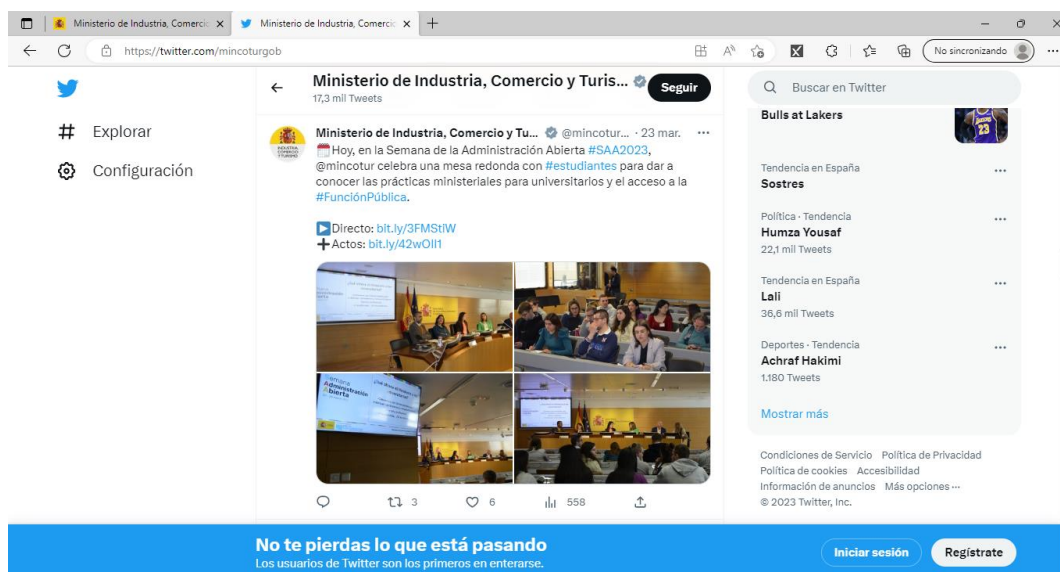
Ministerio de Industria, Comercio | Ministerio de Industria, Comercio

https://twitter.com/mincoturgob

No sincronizando

Explorar

Configuración

Ministerio de Industria, Comercio y Turis...
17,3 mil Tweets

Seguir

Ministerio de Industria, Comercio y Tu... @mincotur... · 23 mar.
Hoy, en la Semana de la Administración Abierta #SAA2023, @mincotur celebra una mesa redonda con #estudiantes para dar a conocer las prácticas ministeriales para universitarios y el acceso a la #FunciónPública.

Directo: bit.ly/3FMStlW
Actos: bit.ly/42wOIl1

Semana Administración Abierta

3 6 558

Buscar en Twitter

Bulls at Lakers

Tendencia en España
Sostres

Política · Tendencia
Humza Yousaf
22,1 mil Tweets

Tendencia en España
Lali
36,6 mil Tweets

Deportes · Tendencia
Achraf Hakimi
1.180 Tweets

Mostrar más

Condiciones de Servicio Política de Privacidad Política de cookies Accesibilidad Información de anuncios Más opciones ··· © 2023 Twitter, Inc.

No te pierdas lo que está pasando
Los usuarios de Twitter son los primeros en enterarse.

Iniciar sesión

Regístrate